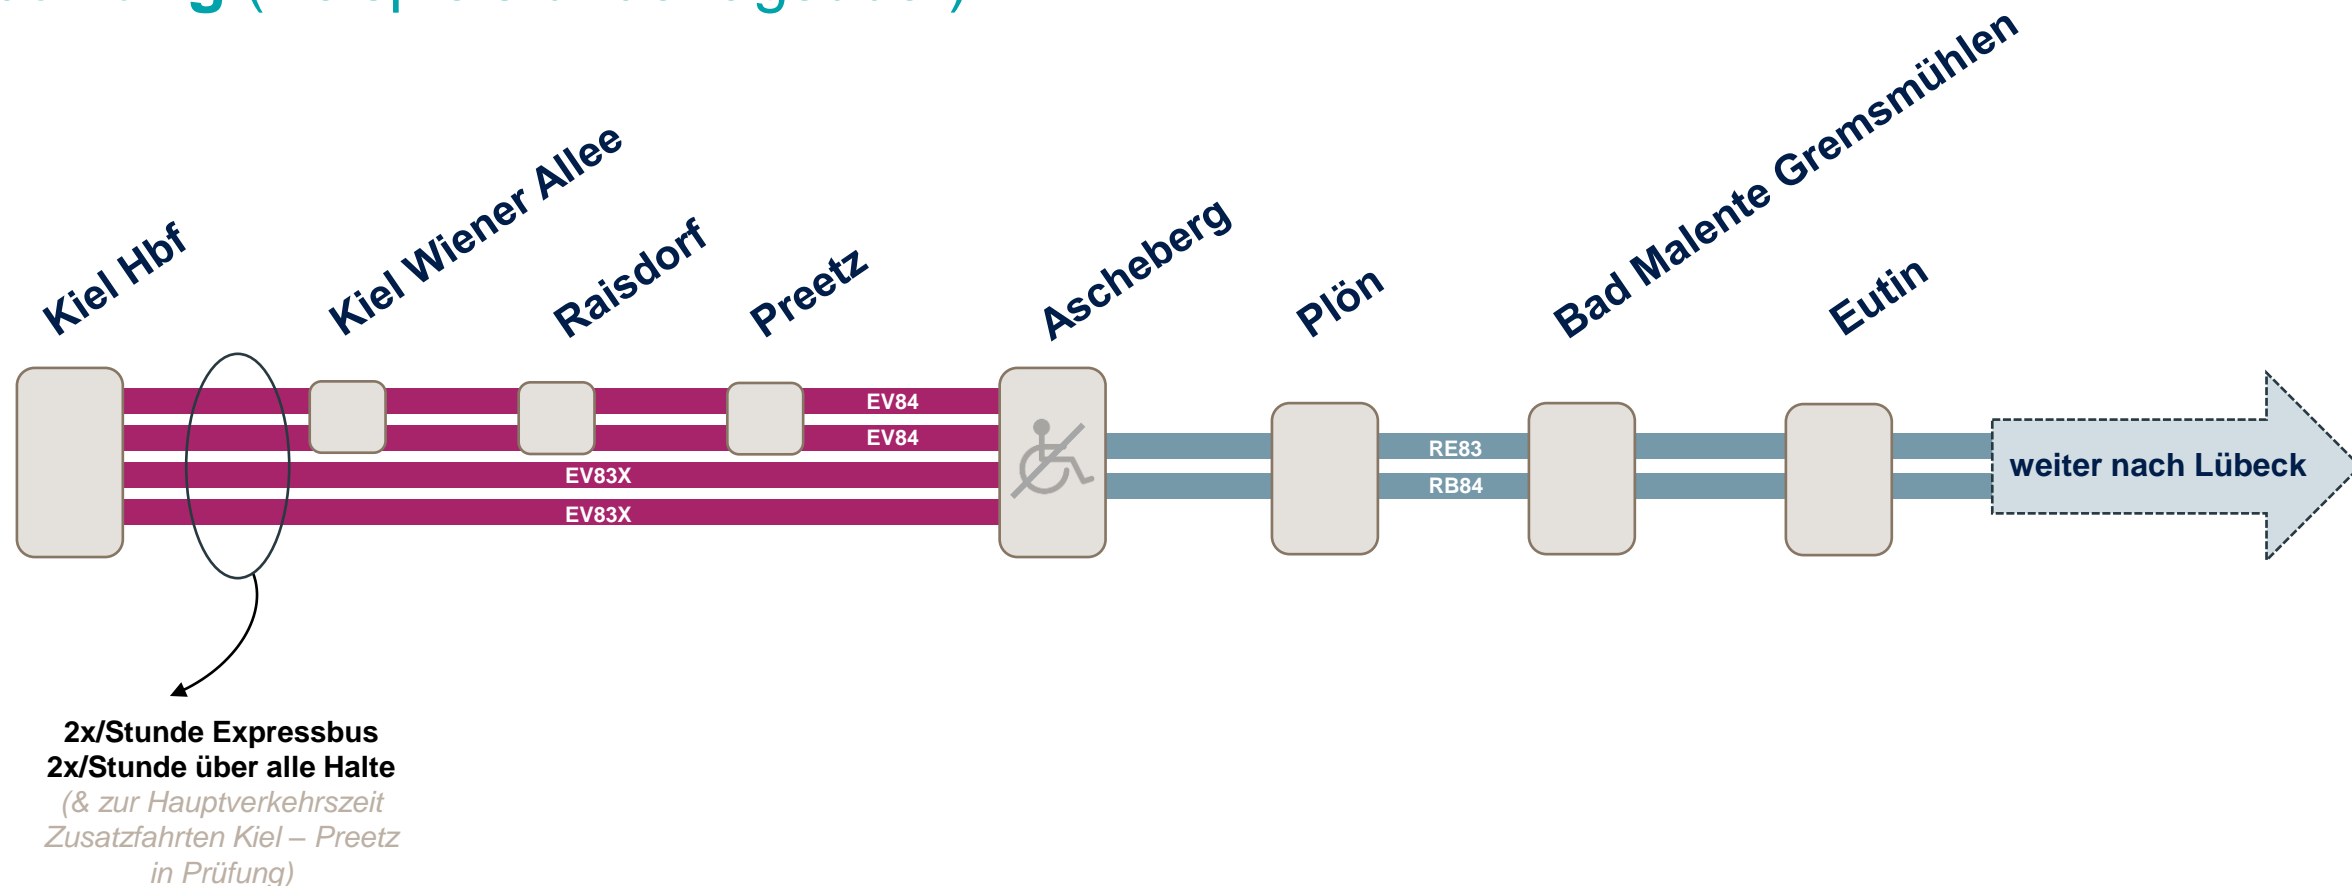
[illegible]

Kiel Hbf

Kiel Wiener Allee

Raisdorf

Preetz

Ascheberg

Plön

Bad Malente Gremsmühlen

Eutin

EV84

EV84

EV83X

EV83X

RE83

RB84

weiter nach Lübeck

2x/Stunde Expressbus
2x/Stunde über alle Halte
(& zur Hauptverkehrszeit Zusatzfahrten Kiel – Preetz in Prüfung)